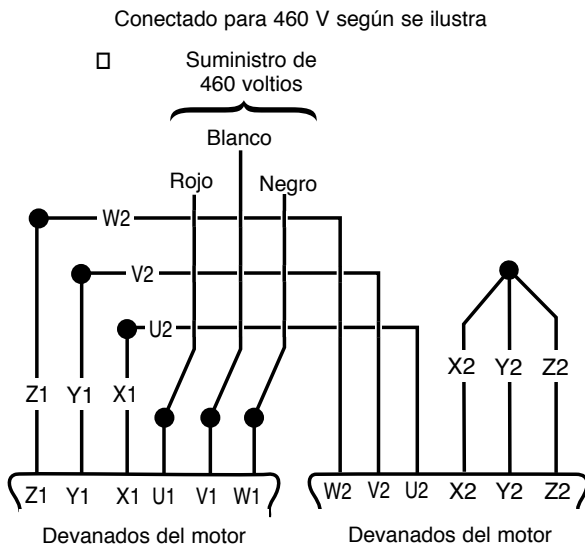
Conectado para 460 V según se ilustra

□

Suministro de 460 voltios

Blanco

Rojo

Negro

W2

V2

U2

Z1 Y1 X1

X2 Y2 Z2

Z1 Y1 X1 U1 V1 W1

W2 V2 U2 X2 Y2 Z2

Devanados del motor

Devanados del motor